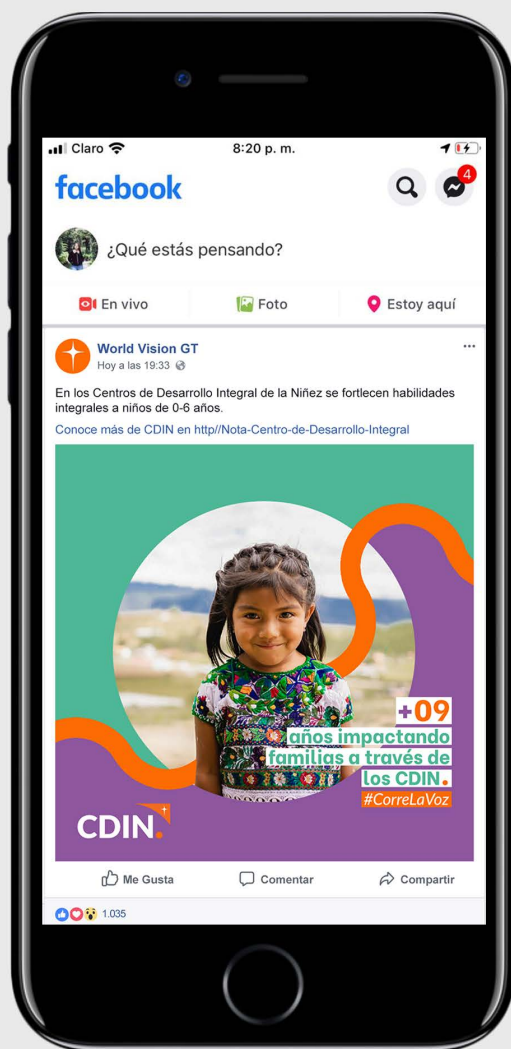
Claro
8:20 p. m.

facebook
4

¿Qué estás pensando?

En vivo
Foto
Estoy aquí

World Vision GT
Hoy a las 19:33

En los Centros de Desarrollo Integral de la Niñez se fortlecen habilidades integrales a niños de 0-6 años.
Conoce más de CDIN en http//Nota-Centro-de-Desarrollo-Integral

+09
años impactando familias a través de los CDIN.
#CorreLaVoz

CDIN

Me Gusta
Comentar
Compartir

1.035